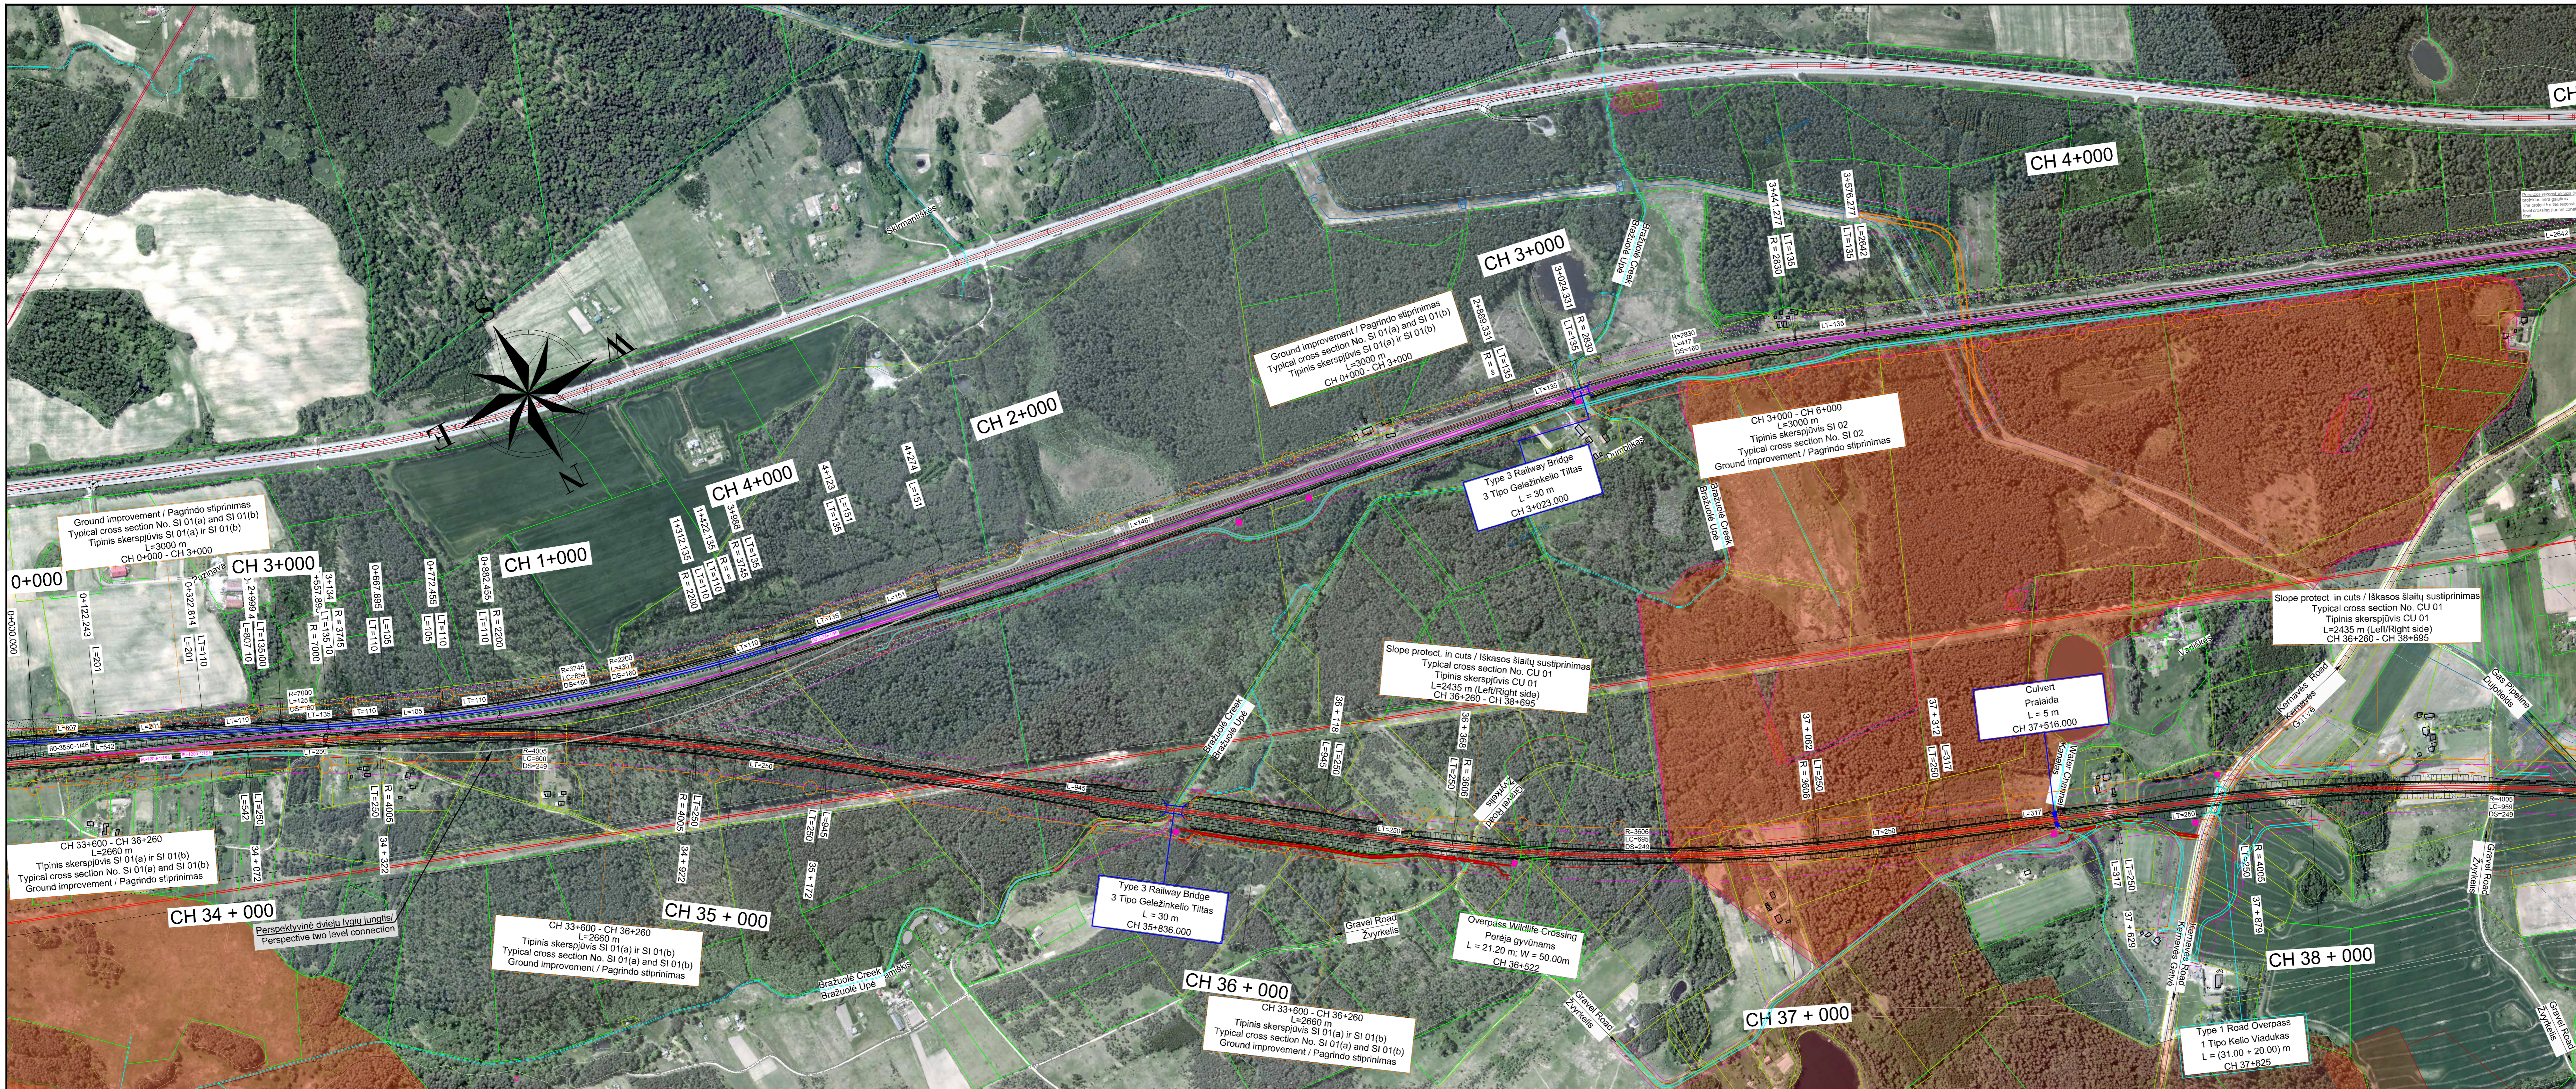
CH 4+000

CH 3+000

Ground improvement / Pagrindo stiprinimas
Typical cross section No. SI 01(a) and SI 01(b)
Tipinis skerspjūvis SI 01(a) ir SI 01(b)
L=3000 m
CH 0+000 - CH 3+000

CH 2+000

CH 3+000 - CH 6+000
L=3000 m
Tipinis skerspjūvis SI 02
Typical cross section No. SI 02
Ground improvement / Pagrindo stiprinimas

Type 3 Railway Bridge
3 Tipo Geležinkelio Tiltas
L = 30 m
CH 3+023.000

CH 4+000

CH 1+000

Ground improvement / Pagrindo stiprinimas
Typical cross section No. SI 01(a) and SI 01(b)
Tipinis skerspjūvis SI 01(a) ir SI 01(b)
L=3000 m
CH 0+000 - CH 3+000

0+000

CH 3+000

Slope protect. in cuts / Iškasos šlaitų sustiprinimas
Typical cross section No. CU 01
Tipinis skerspjūvis CU 01
L=2435 m (Left/Right side)
CH 36+260 - CH 38+695

Slope protect. in cuts / Iškasos šlaitų sustiprinimas
Typical cross section No. CU 01
Tipinis skerspjūvis CU 01
L=2435 m (Left/Right side)
CH 36+260 - CH 38+695

Culvert
Pralaida
L = 5 m
CH 37+516.000

CH 33+600 - CH 36+260
L=2660 m
Tipinis skerspjūvis SI 01(a) ir SI 01(b)
Typical cross section No. SI 01(a) and SI 01(b)
Ground improvement / Pagrindo stiprinimas

CH 34 + 000

Perspektyvinė dviejų lygių jungtis
Perspective two level connection

CH 35 + 000

CH 33+600 - CH 36+260
L=2660 m
Tipinis skerspjūvis SI 01(a) ir SI 01(b)
Typical cross section No. SI 01(a) and SI 01(b)
Ground improvement / Pagrindo stiprinimas

Type 3 Railway Bridge
3 Tipo Geležinkelio Tiltas
L = 30 m
CH 35+836.000

Gravel Road
Žvyrkelis

Overpass Wildlife Crossing
Pentija gyvūnams
L = 21.20 m; W = 50.00m
CH 36+522

Bražuolė Creek
Bražuolė Upė

CH 36 + 000

CH 33+600 - CH 36+260
L=2660 m
Tipinis skerspjūvis SI 01(a) ir SI 01(b)
Typical cross section No. SI 01(a) and SI 01(b)
Ground improvement / Pagrindo stiprinimas

CH 37 + 000

CH 38 + 000

Type 1 Road Overpass
1 Tipo Kelio Viadukas
L = (31.00 + 20.00) m
CH 37+825

CH